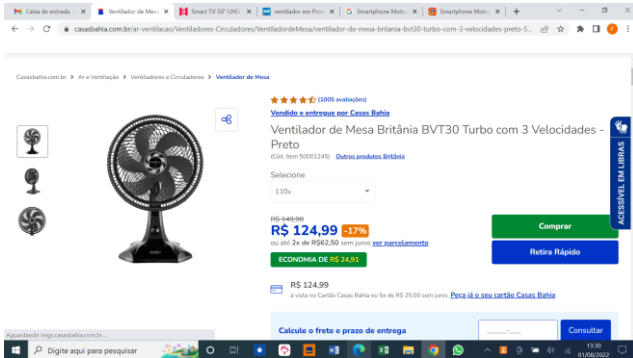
Caixa de entrada | Ventilador de Mes | Smart TV 50" UHD | ventilador em Pro | Smartphone Moto | Smartphone Moto

casasbahia.com.br/ar-ventilacao/Ventiladores-Circuladores/VentiladordeMesa/ventilador-de-mesa-britania-bvt30-turbo-com-3-velocidades-preto-5...

Casasbahia.com.br > Ar e Ventilação > Ventiladores e Circuladores > Ventilador de Mesa

(1005 avaliações)

Vendido e entregue por Casas Bahia

Ventilador de Mesa Britânia BVT30 Turbo com 3 Velocidades - Preto

(Cód. Item 50001245) Outros produtos Britânia

Selecione

110v

R$ 149,90

R$ 124,99 -17%

ou até 2x de R$62,50 sem juros ver parcelamento

ECONOMIA DE R$ 24,91

Comprar

Retira Rápido

R$ 124,99

à vista no Cartão Casas Bahia ou 5x de R$ 25,00 sem juros Peça já o seu cartão Casas Bahia

Calcule o frete e prazo de entrega

Consultar

ACESSÍVEL EM LIBRAS

Aguardando imgs.casasbahia.com.br...

Digite aqui para pesquisar

13:30
01/08/2022